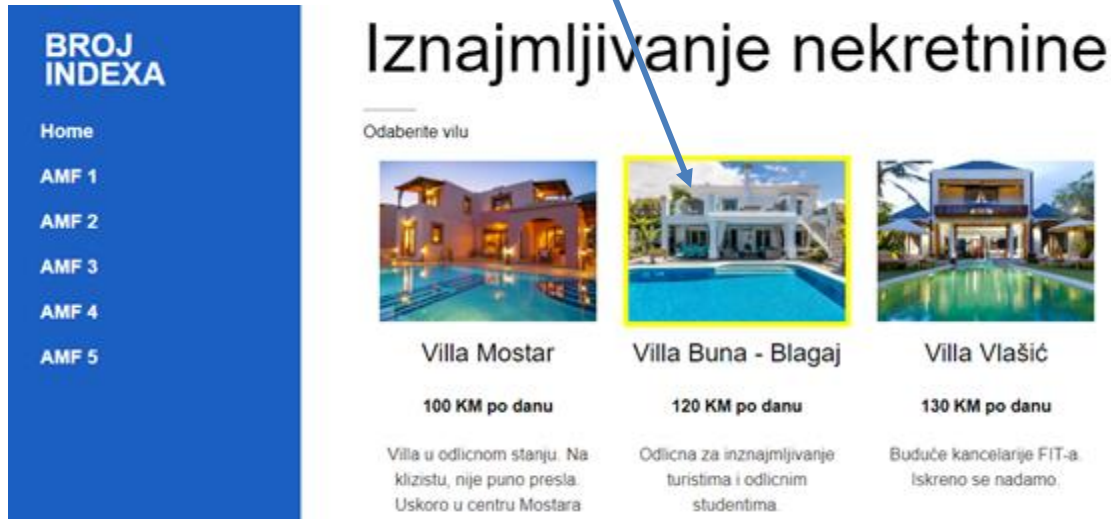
BROJ INDEXA

Home

AMF 1

AMF 2

AMF 3

AMF 4

AMF 5

Iznajmljivanje nekretnine

Odaberite vilu

Villa Mostar

100 KM po danu

Villa u odlicnom stanju. Na klizistu, nije puno presla. Uskoro u centru Mostara

Villa Buna - Blagaj

120 KM po danu

Odlicna za iznajmljivanje turistima i odlicnim studentima.

Villa Vlašić

130 KM po danu

Buduće kancelarije FIT-a. Iskreno se nadamo.